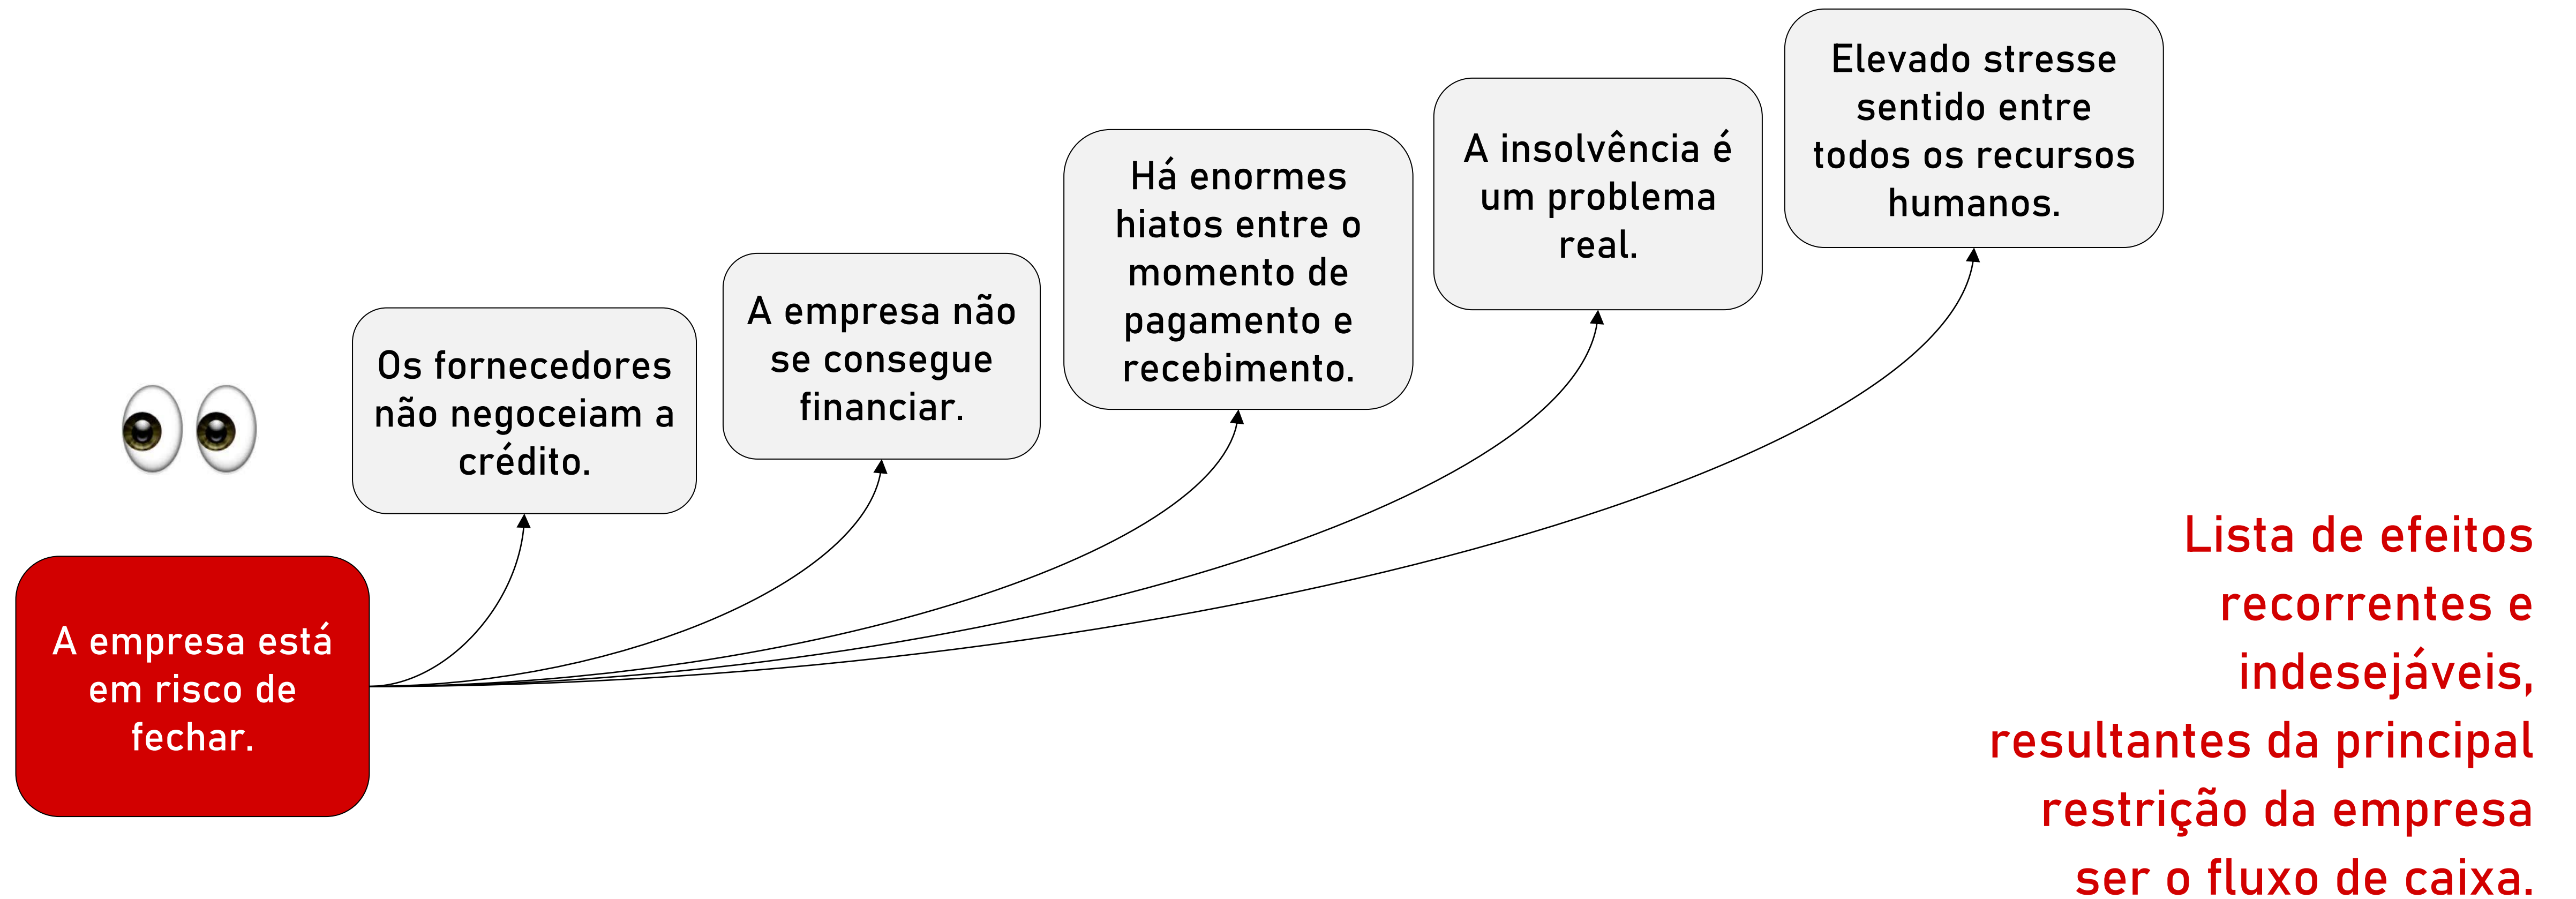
Elevado stresse sentido entre todos os recursos humanos.

A insolvência é um problema real.

Há enormes hiatos entre o momento de pagamento e recebimento.

A empresa não se consegue financiar.

Os fornecedores não negoceiam a crédito.

A empresa está em risco de fechar.

Lista de efeitos recorrentes e indesejáveis, resultantes da principal restrição da empresa ser o fluxo de caixa.